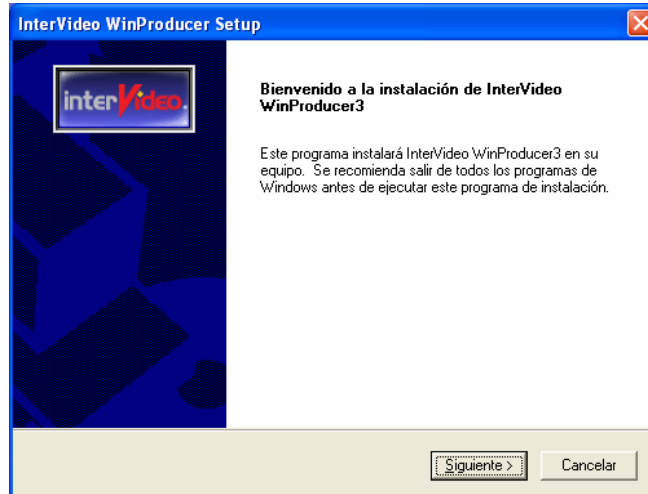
InterVideo WinProducer Setup

interVideo.

Bienvenido a la instalación de InterVideo WinProducer3

Este programa instalará InterVideo WinProducer3 en su equipo. Se recomienda salir de todos los programas de Windows antes de ejecutar este programa de instalación.

Siguiente >

Cancelar